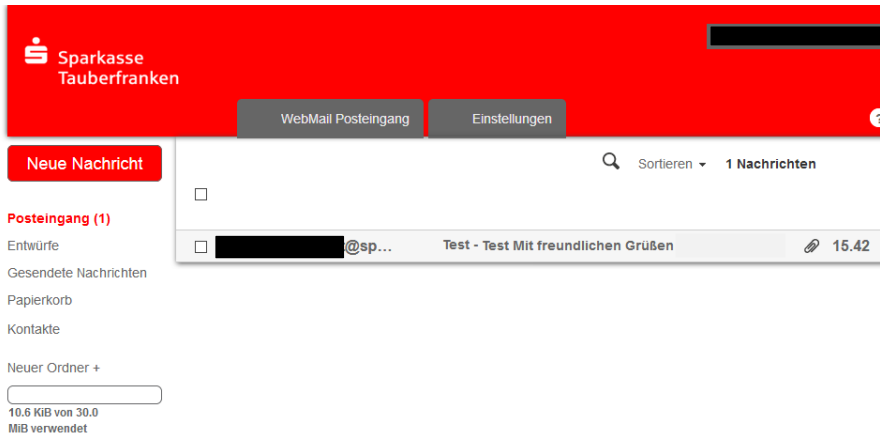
Sparkasse Tauberfranken

WebMail Posteingang

Einstellungen

Neue Nachricht

Sortieren

1 Nachrichten

Posteingang (1)

Entwürfe

Gesendete Nachrichten

Papierkorb

Kontakte

Neuer Ordner +

10.6 KiB von 30.0 MiB verwendet

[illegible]@sp...

Test - Test Mit freundlichen Grüßen

15.42